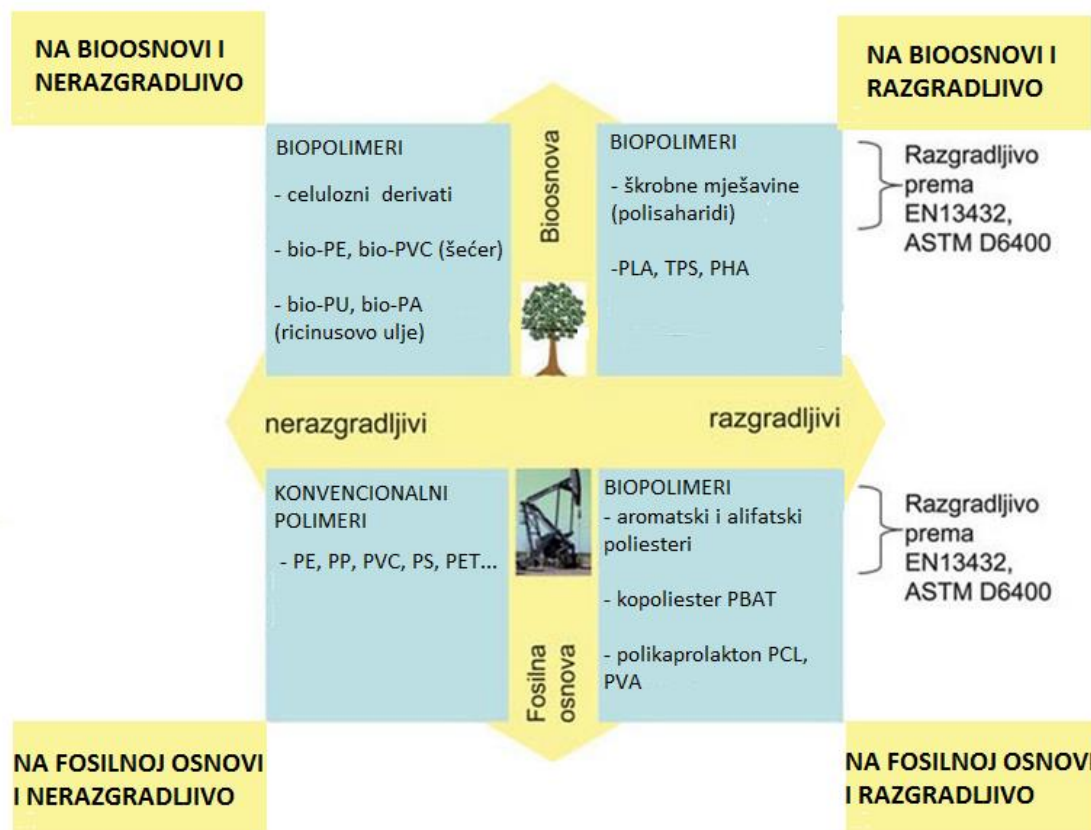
NA BIOOSNOVI I NERAZGRADLJIVO

NA BIOOSNOVI I RAZGRADLJIVO

BIOPOLIMERI

- celulozni derivati

- bio-PE, bio-PVC (šećer)

- bio-PU, bio-PA (ricinusovo ulje)

Bioosnova

BIOPOLIMERI

- škrobne mješavine (polisaharidi)

-PLA, TPS, PHA

Razgradljivo prema EN13432, ASTM D6400

nerazgradljivi

razgradljivi

KONVENCIONALNI POLIMERI

- PE, PP, PVC, PS, PET...

BIOPOLIMERI

- aromatski i alifatski poliesteri

- kopoliester PBAT

- polikaprolakton PCL, PVA

Razgradljivo prema EN13432, ASTM D6400

Fosilna osnova

NA FOSILNOJ OSNOVI I NERAZGRADLJIVO

NA FOSILNOJ OSNOVI I RAZGRADLJIVO